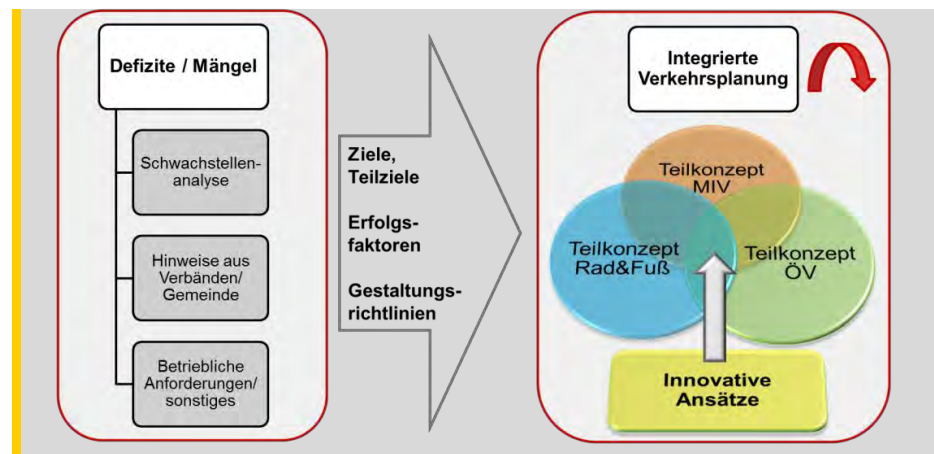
Defizite / Mängel

Schwachstellenanalyse

Hinweise aus Verbänden/ Gemeinde

Betriebliche Anforderungen/ sonstiges

Ziele, Teilziele

Erfolgsfaktoren

Gestaltungsrichtlinien

Integrierte Verkehrsplanung

Teilkonzept MIV

Teilkonzept Rad&Fuß

Teilkonzept ÖV

Innovative Ansätze